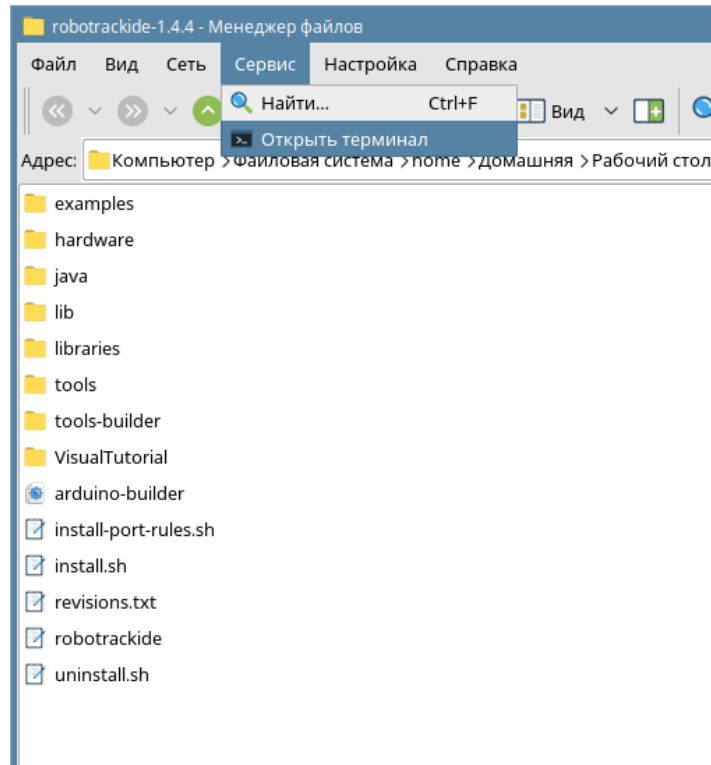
robotrackide-1.4.4 - Менеджер файлов

Файл Вид Сеть Сервис Настройка Справка

Найти... Ctrl+F
Открыть терминал

Вид

Адрес: Компьютер > Файловая система > home > Домашняя > Рабочий стол

examples
hardware
java
lib
libraries
tools
tools-builder
VisualTutorial
arduino-builder
install-port-rules.sh
install.sh
revisions.txt
robotrackide
uninstall.sh